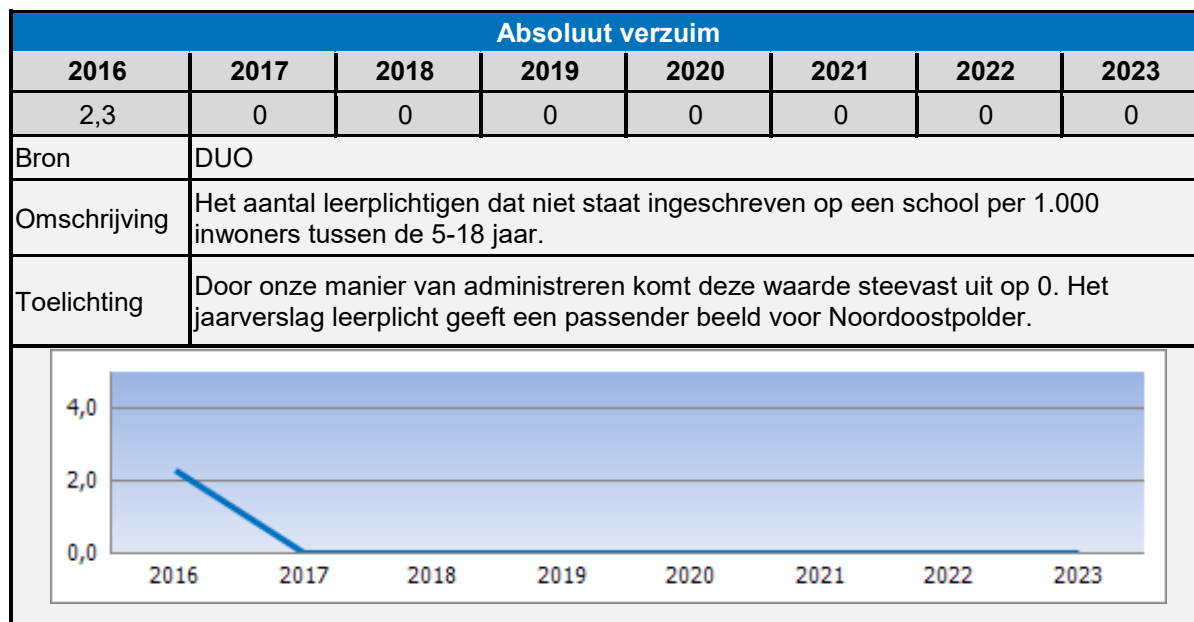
Absoluut verzuim

| 2016 | 2017 | 2018 | 2019 | 2020 | 2021 | 2022 | 2023 |
|---|---|---|---|---|---|---|---|
| 2,3 | 0 | 0 | 0 | 0 | 0 | 0 | 0 |

| | |
|---|---|
| Bron | DUO |
| Omschrijving | Het aantal leerplichtigen dat niet staat ingeschreven op een school per 1.000 inwoners tussen de 5-18 jaar. |
| Toelichting | Door onze manier van administreren komt deze waarde steevast uit op 0. Het jaarverslag leerplicht geeft een passender beeld voor Noordoostpolder. |

4,0
2,0
0,0
2016 2017 2018 2019 2020 2021 2022 2023